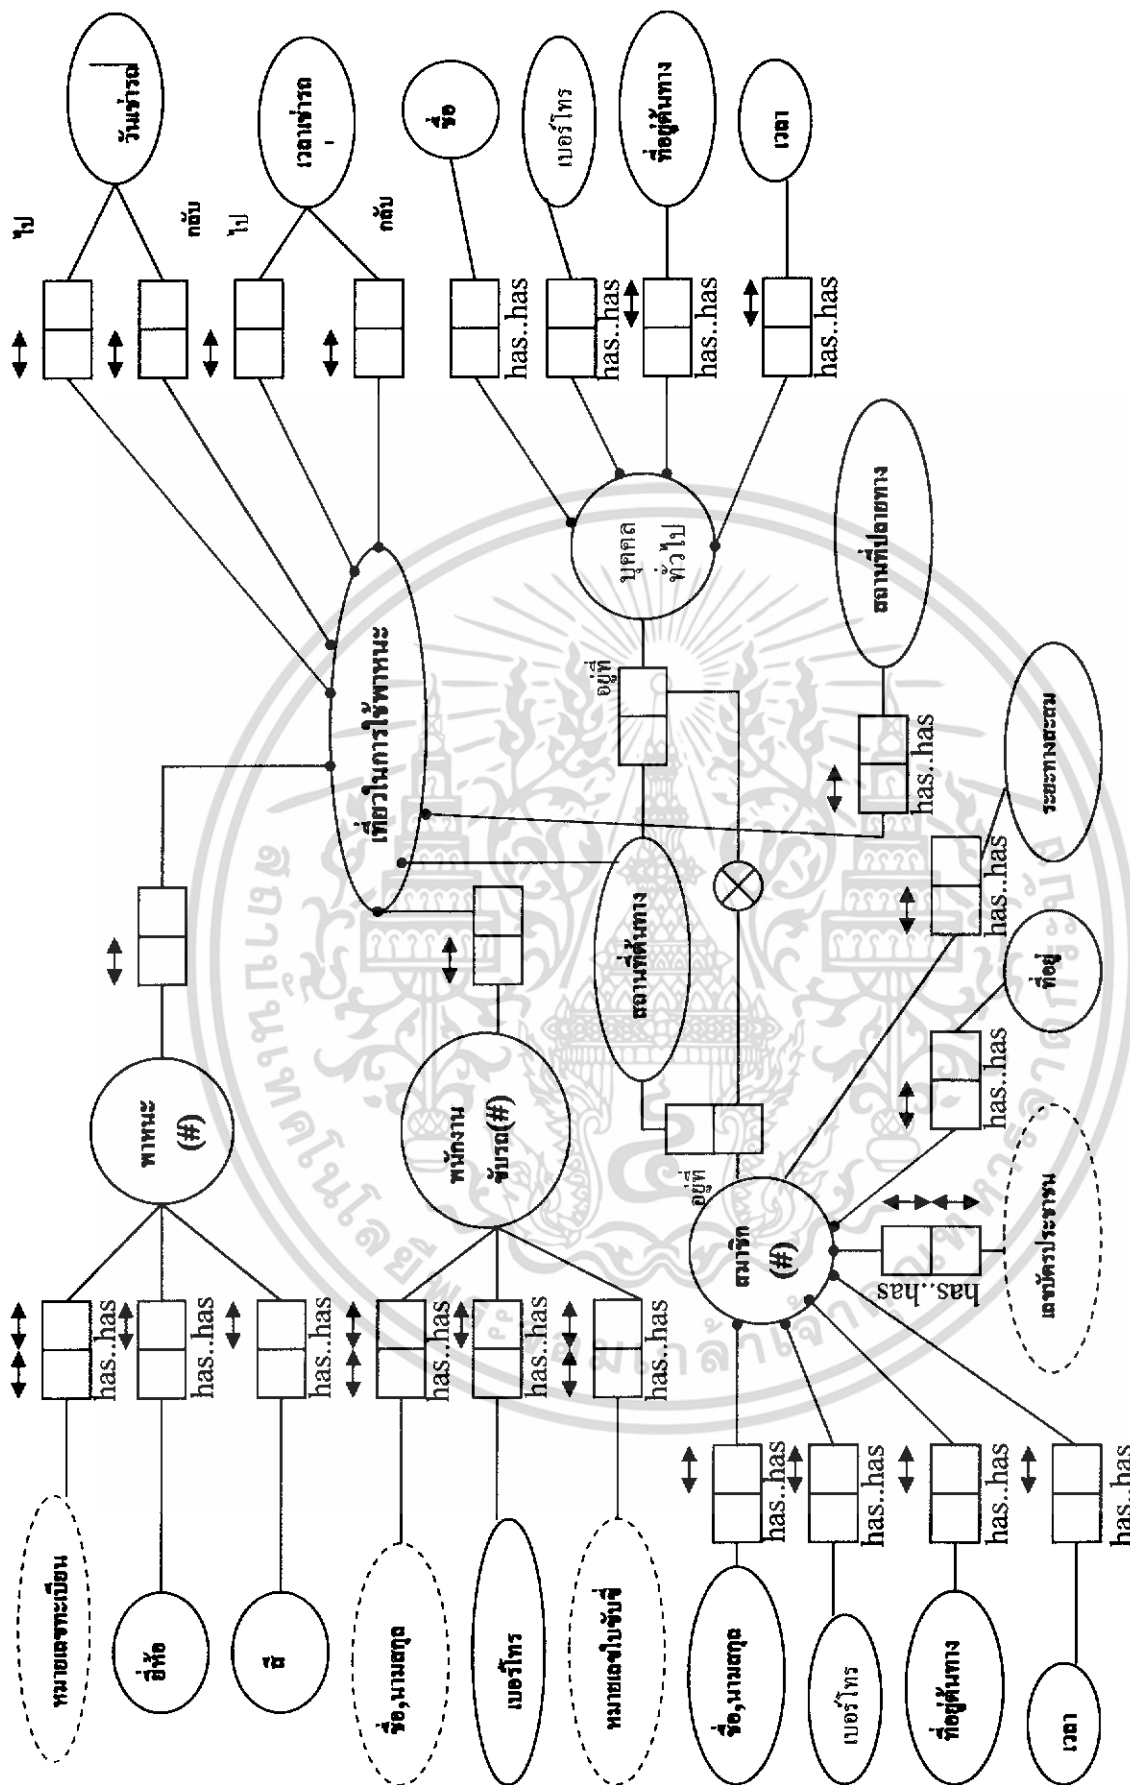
หมายเลขทะเบียน
ยี่ห้อ
สี
ชื่อ,นามสกุล
เบอร์โทร
หมายเลขใบขับขี่
ชื่อ,นามสกุล
เบอร์โทร
ที่อยู่ต้นทาง
เวลา
has..has
has..has
has..has
has..has
has..has
has..has
has..has
has..has
has..has
has..has
พาหนะ (#)
พนักงานขับรถ(#)
สมาชิก (#)
เลขบัตรประชาชน
has..has
อยู่ที่
สถานที่ต้นทาง
เที่ยวในการใช้พาหนะ
อยู่ที่
บุคคลทั่วไป
ที่อยู่
has..has
has..has
ระยะทางสะสม
has..has
สถานที่ปลายทาง
has..has
has..has
has..has
has..has
ไป
วันเข้ารถ
กลับ
ไป
เวลาเข้ารถ
กลับ
ชื่อ
เบอร์โทร
ที่อยู่ต้นทาง
เวลา